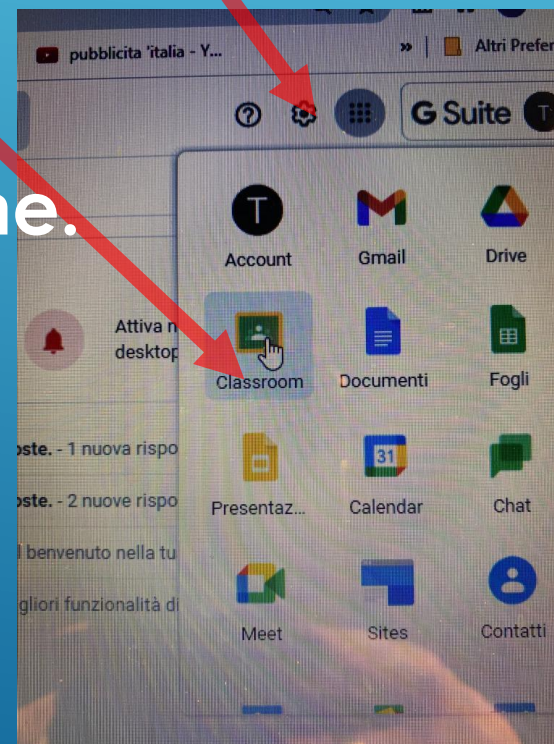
pubblicita 'italia - Y...

» Altri Prefer

G Suite

ne.

T

Account

Gmail

Drive

Attiva n
desktop

Classroom

Documenti

Fogli

oste. - 1 nuova rispo

oste. - 2 nuove rispo

l benvenuto nella tu

gliori funzionalità di

Presentaz...

31

Calendar

Chat

Meet

Sites

Contatti